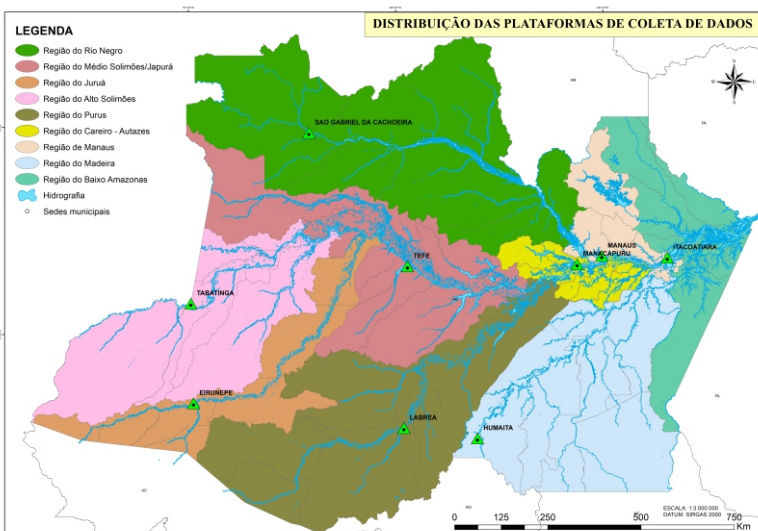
DISTRIBUIÇÃO DAS PLATAFORMAS DE COLETA DE DADOS

LEGENDA
Região do Rio Negro
Região do Médio Solimões/Japurá
Região do Juruá
Região do Alto Solimões
Região do Purus
Região do Careiro - Autazes
Região de Manaus
Região do Madeira
Região do Baixo Amazonas
Hidrografia
Sedes municipais

SAO GABRIEL DA CACHOEIRA
TEFE
TABATINGA
MANAUS
MANACAPURU
ITACOATIARA
EIRUNEPE
LABREA
HUMAITA

ESCALA: 1:3.000.000
DATUM: SIRGAS 2000
0 125 250 500 750
Km